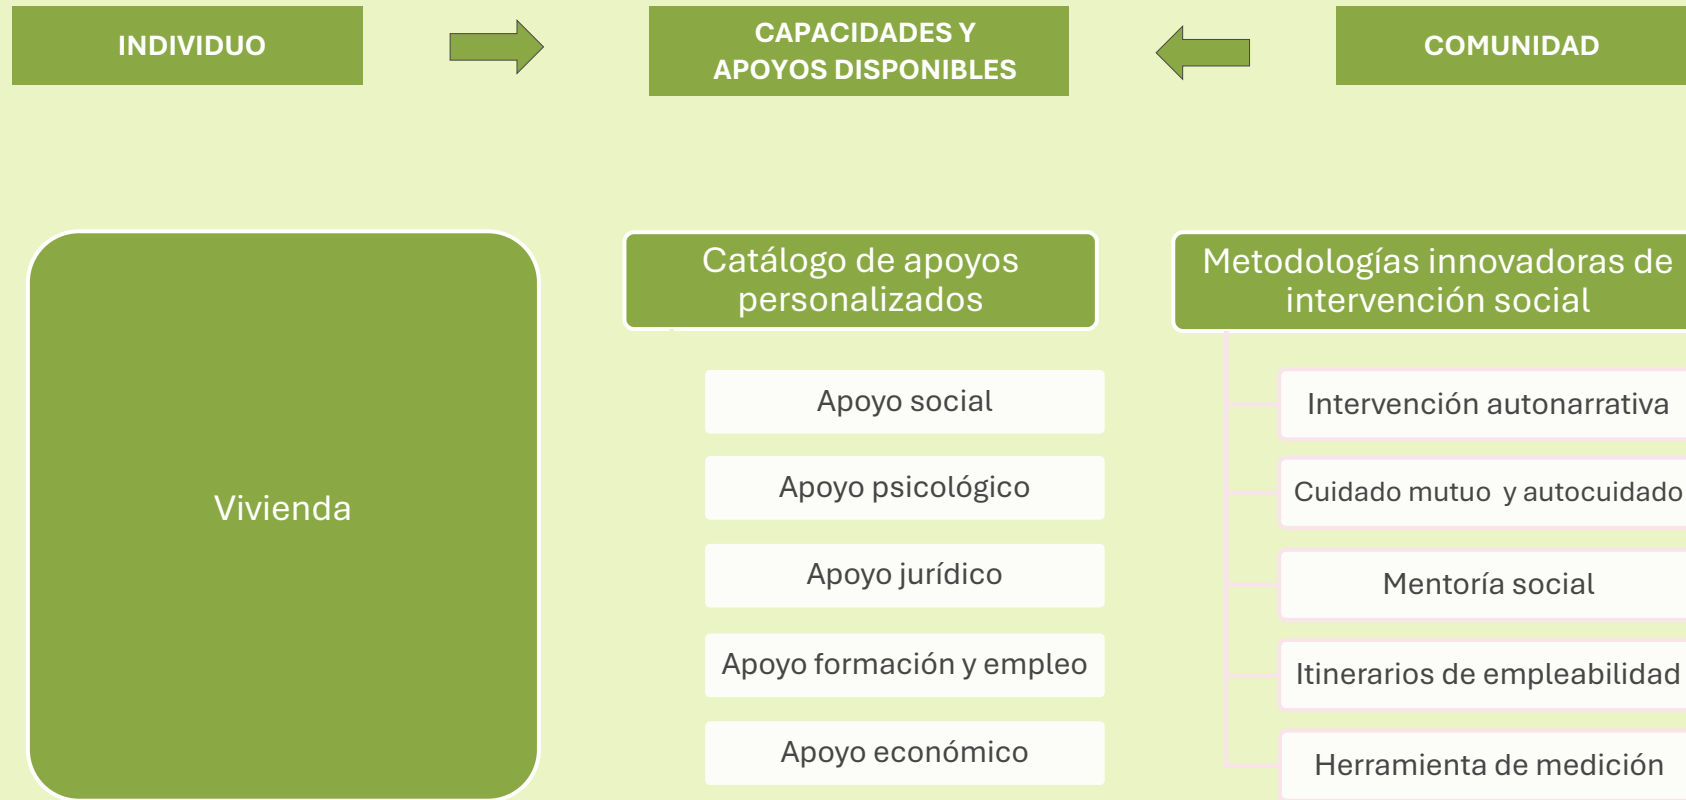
INDIVIDUO

CAPACIDADES Y APOYOS DISPONIBLES

COMUNIDAD

Vivienda

Catálogo de apoyos personalizados

Apoyo social

Apoyo psicológico

Apoyo jurídico

Apoyo formación y empleo

Apoyo económico

Metodologías innovadoras de intervención social

Intervención autonarrativa

Cuidado mutuo y autocuidado

Mentoría social

Itinerarios de empleabilidad

Herramienta de medición